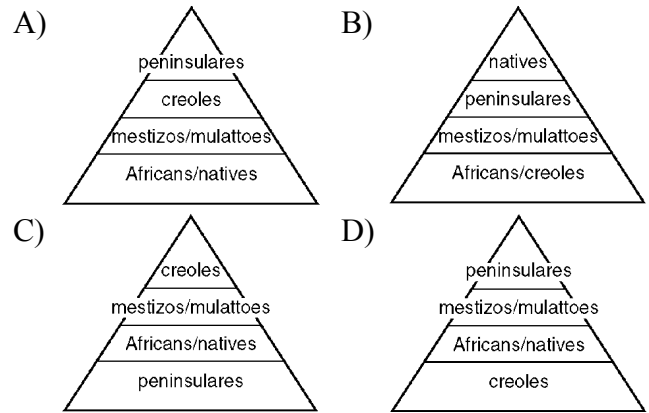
A)

peninsulares
creoles
mestizos/mulattoes
Africans/natives

B)

natives
peninsulares
mestizos/mulattoes
Africans/creoles

C)

creoles
mestizos/mulattoes
Africans/natives
peninsulares

D)

peninsulares
mestizos/mulattoes
Africans/natives
creoles